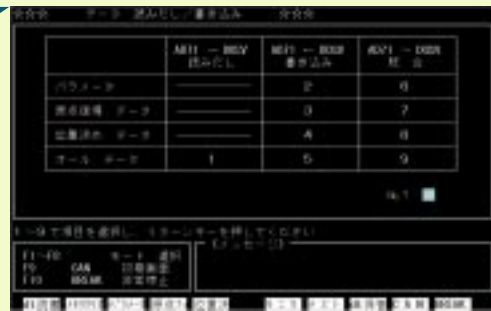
☆☆☆　　データ　読みだし／書き込み　　☆☆☆

|  | AB11 → 001V 読みだし | 001V → B00F 書き込み | 401V → D00N 照合 |
|---|---|---|---|
| パラメータ | ――――― | 2 | 6 |
| 原点座標　データ | ――――― | 3 | 7 |
| 位置決め　データ | ――――― | 4 | 8 |
| オール　データ | 1 | 5 | 9 |

No.?

1～9 で項目を選択し、リターンキーを押してください

F1～F8　　モード選択
F9　　CAN　　旧画面復
F10　　BREAK　　実行停止

【メッセージ】

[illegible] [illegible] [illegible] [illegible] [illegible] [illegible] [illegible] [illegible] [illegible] BREAK